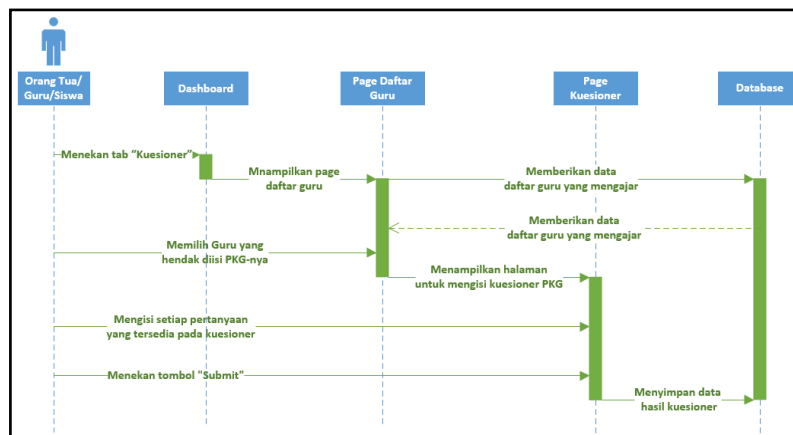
Orang Tua/ Guru/Siswa

Dashboard

Page Daftar Guru

Page Kuesioner

Database

Menekan tab “Kuesioner”

Mnampilkan page daftar guru

Memberikan data daftar guru yang mengajar

Memberikan data daftar guru yang mengajar

Memilih Guru yang hendak diisi PKG-nya

Menampilkan halaman untuk mengisi kuesioner PKG

Mengisi setiap pertanyaan yang tersedia pada kuesioner

Menekan tombol "Submit"

Menyimpan data hasil kuesioner